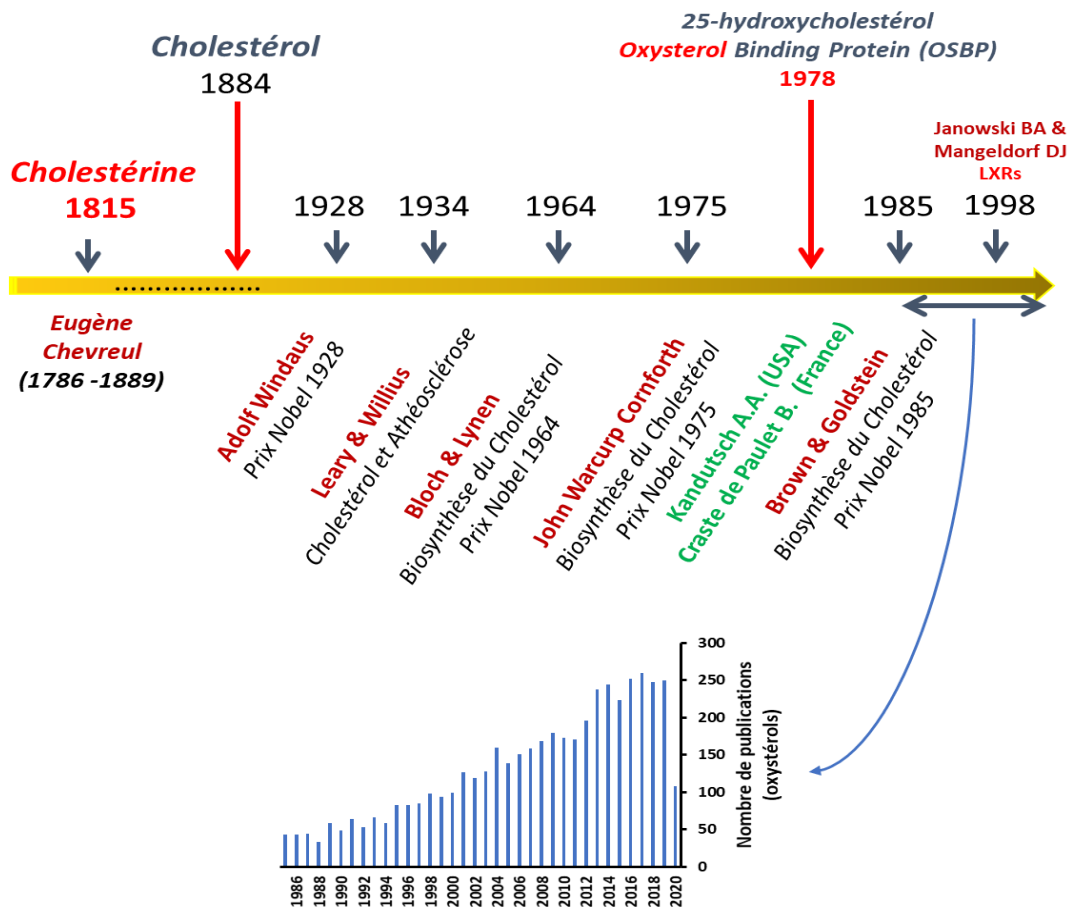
25-hydroxycholestérol
Oxysterol Binding Protein (OSBP)
1978

Cholestérol
1884

Janowski BA &
Mangeldorf DJ
LXRs

Cholestérine
1815

1928 1934 1964 1975 1985 1998

Eugène
Chevreul
(1786 -1889)

Adolf Windaus
Prix Nobel 1928

Leary & Willius
Cholestérol et Athéosclérose

Bloch & Lynen
Biosynthèse du Cholestérol
Prix Nobel 1964

John Warcurp Cornforth
Biosynthèse du Cholestérol
Prix Nobel 1975

Kandutsch A.A. (USA)
Craste de Paulet B. (France)

Brown & Goldstein
Biosynthèse du Cholestérol
Prix Nobel 1985

Nombre de publications
(oxystérols)

300
250
200
150
100
50
0

1986 1988 1990 1992 1994 1996 1998 2000 2002 2004 2006 2008 2010 2012 2014 2016 2018 2020